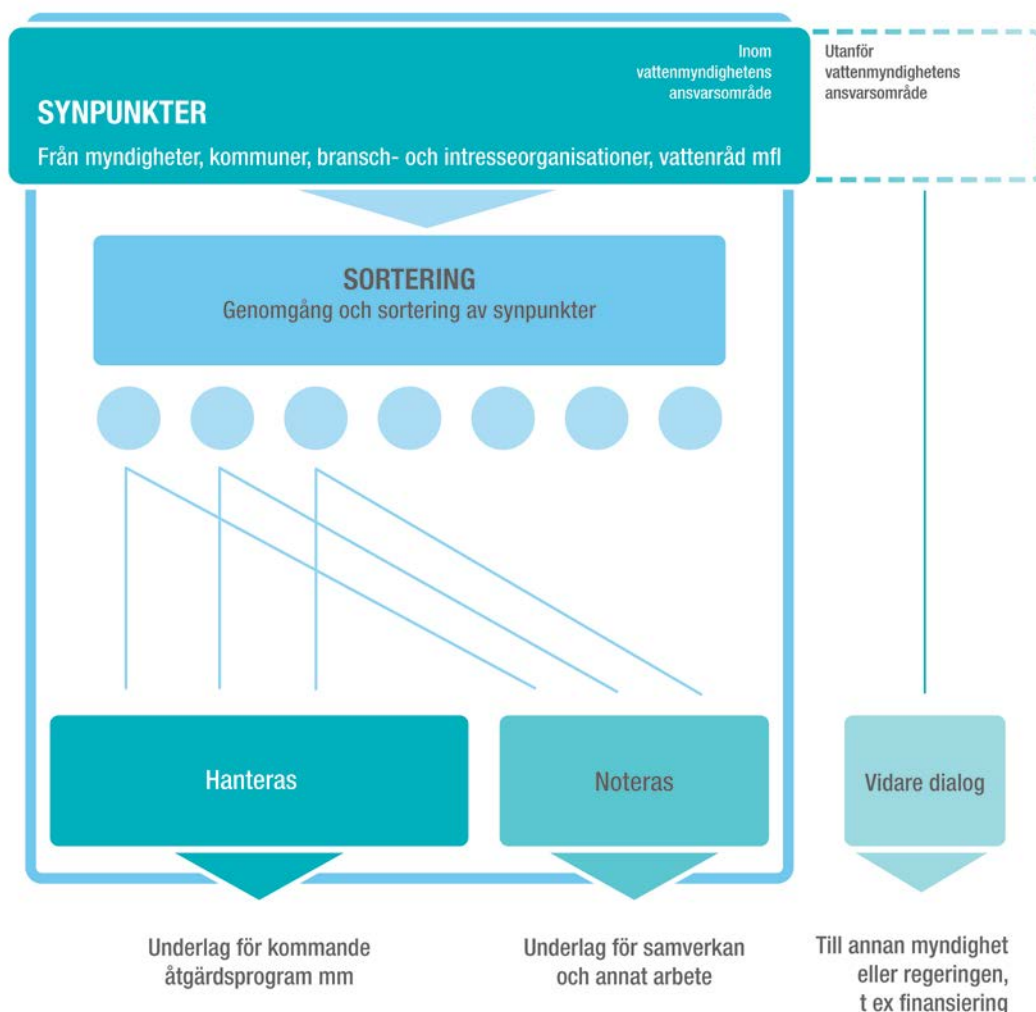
Inom vattenmyndighetens ansvarsområde

Utanför vattenmyndighetens ansvarsområde

SYNPUNKTER

Från myndigheter, kommuner, bransch- och intresseorganisationer, vattenråd mfl

SORTERING
Genomgång och sortering av synpunkter

Hanteras

Noteras

Vidare dialog

Underlag för kommande åtgärdsprogram mm

Underlag för samverkan och annat arbete

Till annan myndighet eller regeringen, t ex finansiering